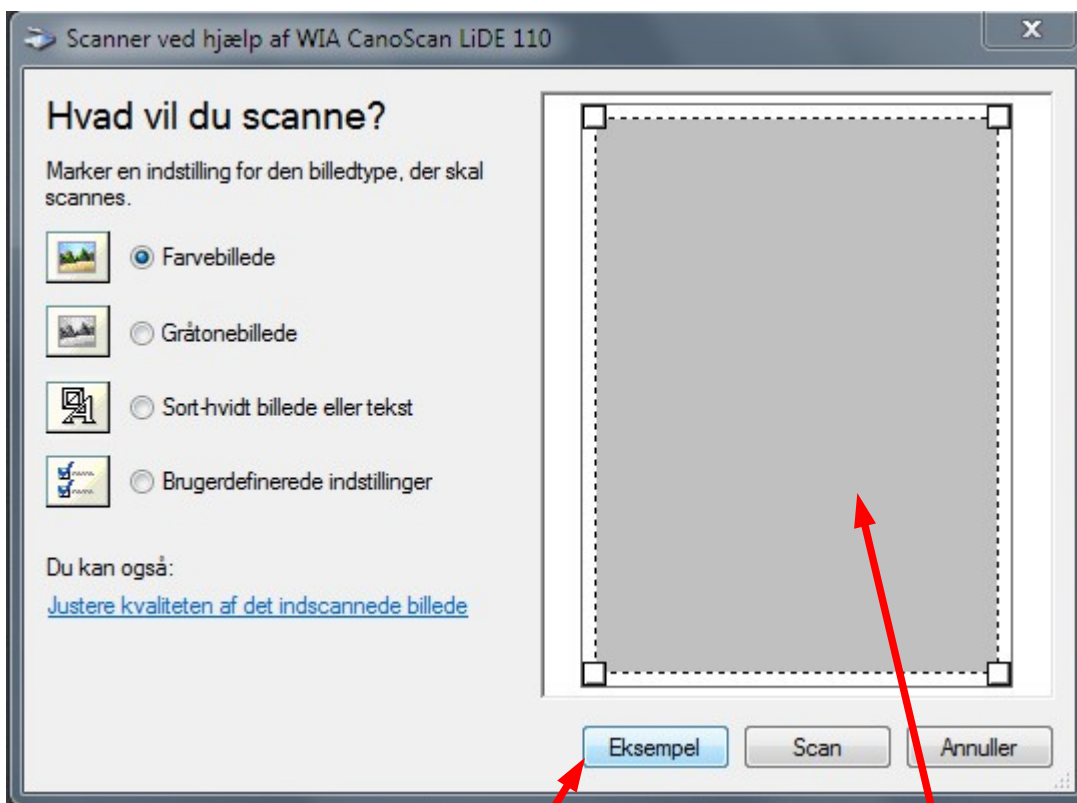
Scanner ved hjælp af WIA CanoScan LiDE 110

Hvad vil du scanne?

Marker en indstilling for den billedtype, der skal scannes.

Farvebillede

Gråtonebillede

Sort-hvidt billede eller tekst

Brugerdefinerede indstillinger

Du kan også:

Justere kvaliteten af det indscannede billede

Eksempel

Scan

Annuller